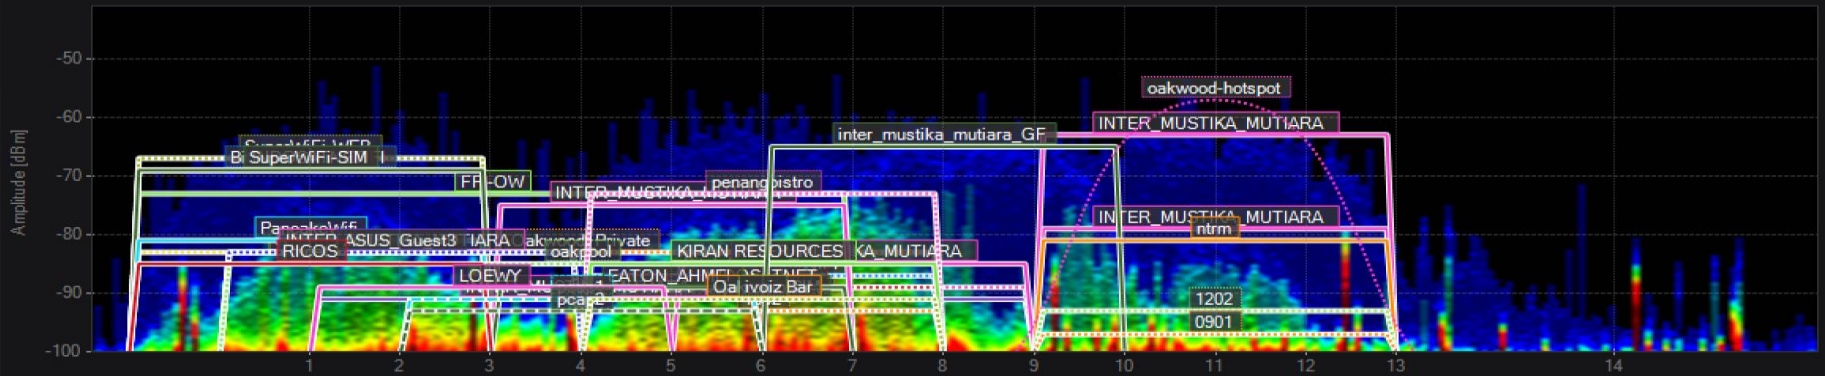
-50
-60
-70
-80
-90
-100
Amplitude [dBm]
oakwood-hotspot
INTER_MUSTIKA_MUTIARA
inter_mustika_mutiara_GF
SuperWiFi-WEB
Bi SuperWiFi-SIM I
FF-OW
INTER_MUSTIKA_MUTIARA
penangbistro
PancakeWiFi
INTER ASUS_Guest3 TIARA oakwood Private
RICOS
oakpool
KIRAN RESOURCES KA_MUTIARA
INTER_MUSTIKA_MUTIARA
ntrm
LOEWY
EATON_AHMED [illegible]TNET
Oa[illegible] ivoiz Bar
pcap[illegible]
1202
0901
1
2
3
4
5
6
7
8
9
10
11
12
13
14